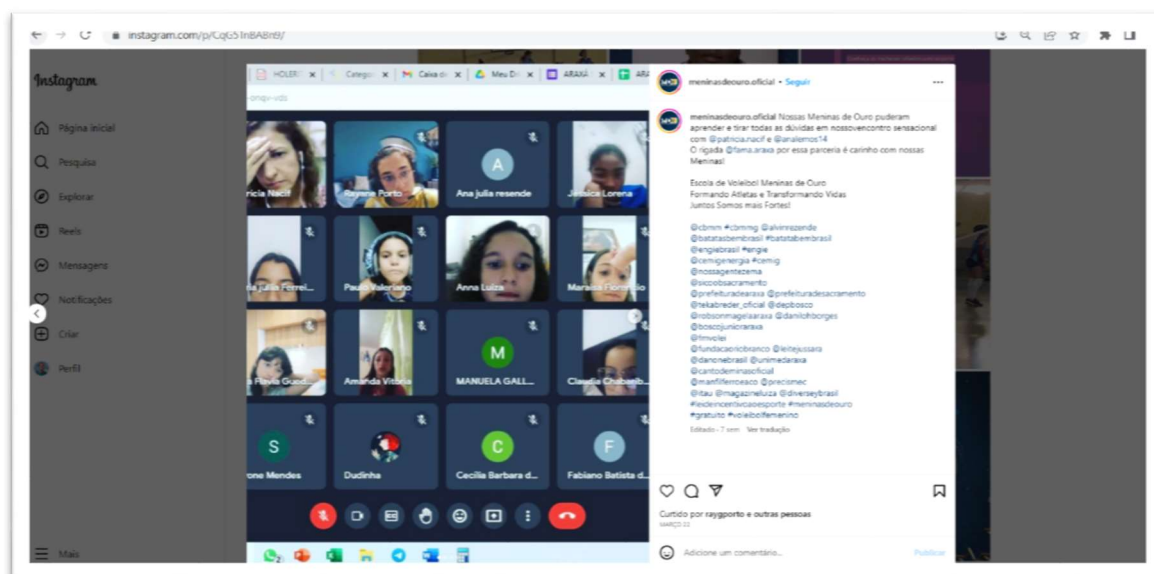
instagram.com/p/CqG5Tn8A8n9/

Instagram

Página inicial
Pesquisa
Explorar
Reels
Mensagens
Notificações
Criar
Perfil
Mais

HOLERI | Catego | Caixa d | Meu D | ARAXÁ | ARA

ricia Nacif
Rayane Porto
A
Ana julia resende
Jessica Lorena
a julia Ferrei...
Paula Valeriano
Anna Luiza
Mariana Fiorentino
a Flavia Gued...
Amanda Vitória
M
MANUELA GALL...
Claudia Chaben...
S
one Mendes
Dudinha
C
Cecília Barbara d...
F
Fabiano Batista d...

meninasdeouro.oficial • Seguir

meninasdeouro.oficial Nossas Meninas de Ouro puderam aprender e tirar todas as dúvidas em nossoencontro sensacional com @patricia.nacif e @analemos14
O rigada @fama.araxa por essa parceria é carinho com nossas Meninas!

Escola de Voleibol Meninas de Ouro
Formando Atletas e Transformando Vidas
Juntos Somos mais Fortes!

@cbmm #cbmmg @alvimrezende
@batatasbembrasil #batatabembrasil
@engiebrasil #engie
@cemigenergia #cemig
@nossagentezema
@sicoobsacramento
@prefeituradearaxa @prefeituradesacramento
@tekabreder_oficial @depbosco
@robsonmagelaaraxa @danilohborges
@boscojunioraraxa
@fmvolei
@fundacaoricbranco @leitejussara
@danonebrasil @unimedaraxa
@cantodeminasoficial
@manfilferroeaco @precomec
@itau @magazineluiza @diverseybrasil
#leideincentivoaoesporte #meninasdeouro
#gratuito #voleibolfeminino

Editado · 7 sem   Ver tradução

Curtido por raygporto e outras pessoas
MARÇO 22

Adicione um comentário...
Publicar